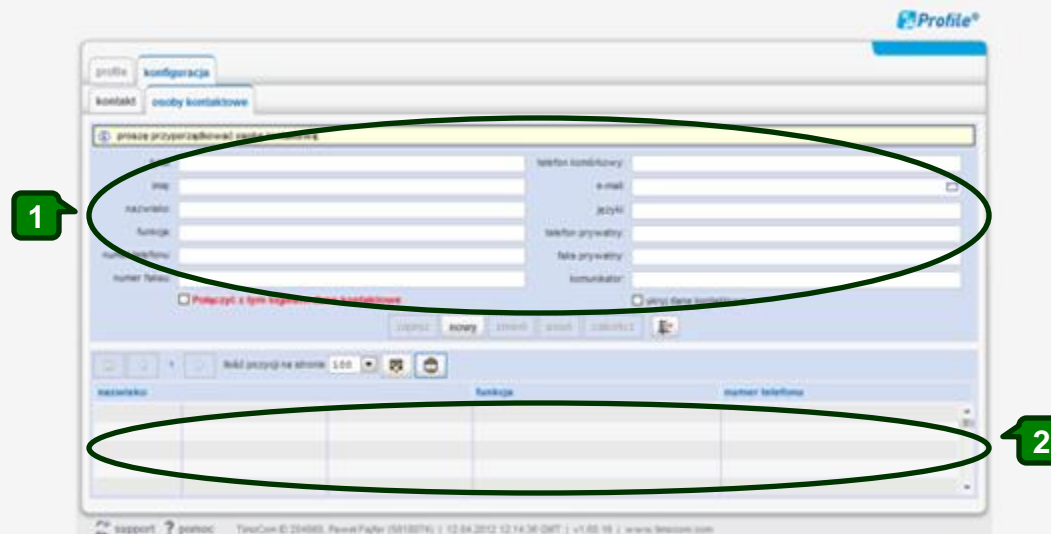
Profile®

profile | konfiguracja

kontakt | osoby kontaktowe

proszę przyporządkować osobę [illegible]

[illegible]
imię
nazwisko
funkcja
numer telefonu
numer faksu

Połączyć z tym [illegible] kontaktowe

telefon komórkowy
e-mail
języki
telefon prywatny
faks prywatny
komunikator

ukryj dane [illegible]

zapisz | nowy | zmień | usuń | zakończ

ilość pozycji na stronie 100

1

| nazwisko | funkcja | numer telefonu |
|---|---|---|
| | | |

2

support | pomoc | TimoCom ID 204665, Paweł Pajfer (5018074) | 12.04.2012 12:14:36 GMT | v1.60.16 | www.timocom.com